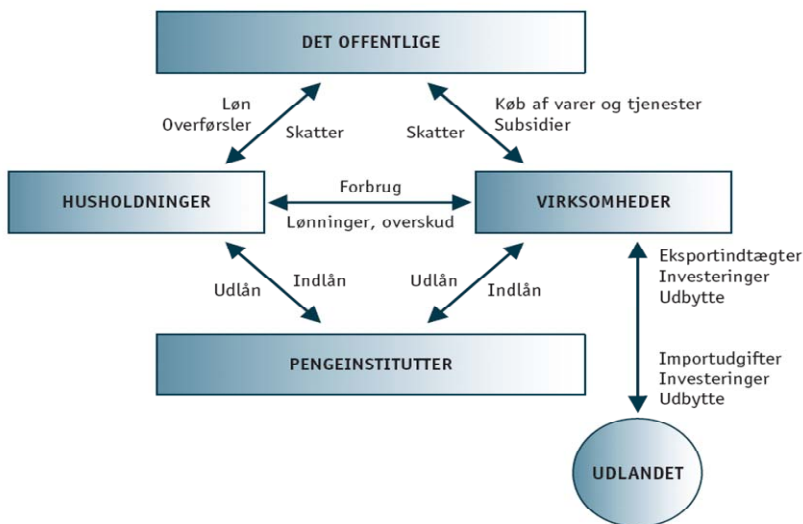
DET OFFENTLIGE

Løn
Overførsler

Skatter

Skatter

Køb af varer og tjenester
Subsidier

HUSHOLDNINGER

Forbrug

Lønninger, overskud

VIRKSOMHEDER

Udlån

Indlån

Udlån

Indlån

Eksportindtægter
Investeringer
Udbytte

PENGEINSTITUTTER

Importudgifter
Investeringer
Udbytte

UDLANDET